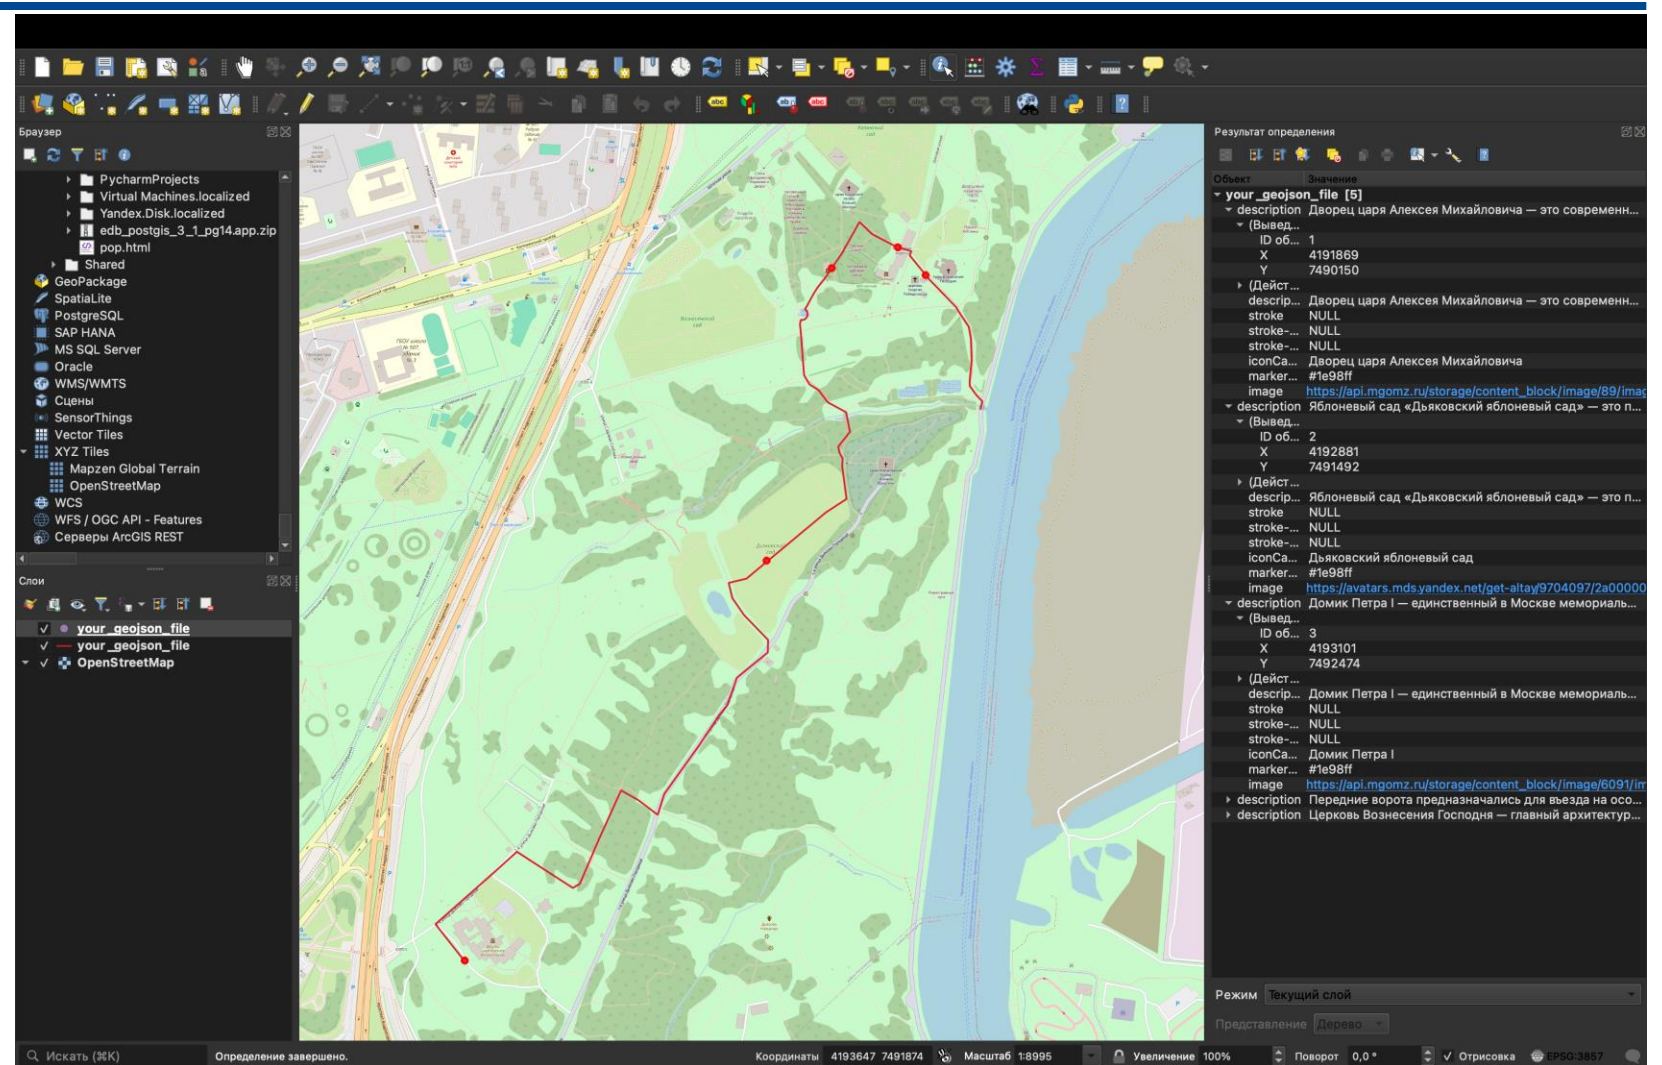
Браузер

PycharmProjects
Virtual Machines.localized
Yandex.Disk.localized
edb_postgis_3_1_pg14.app.zip
pop.html
Shared
GeoPackage
SpatiaLite
PostgreSQL
SAP HANA
MS SQL Server
Oracle
WMS/WMTS
Сцены
SensorThings
Vector Tiles
XYZ Tiles
Mapzen Global Terrain
OpenStreetMap
WCS
WFS / OGC API - Features
Серверы ArcGIS REST

Слои

your_geojson_file
your_geojson_file
OpenStreetMap

Результат определения

| Объект | Значение |
|---|---|
| your_geojson_file [5] | |
| description | Дворец царя Алексея Михайловича — это современн... |
| (Вывед... | |
| ID об... | 1 |
| X | 4191869 |
| Y | 7490150 |
| (Дейст... | |
| descrip... | Дворец царя Алексея Михайловича — это современн... |
| stroke | NULL |
| stroke-... | NULL |
| stroke-... | NULL |
| iconCa... | Дворец царя Алексея Михайловича |
| marker... | #1e98ff |
| image | https://api.mgomz.ru/storage/content_block/image/89/imag |
| description | Яблоневый сад «Дьяковский яблоневый сад» — это п... |
| (Вывед... | |
| ID об... | 2 |
| X | 4192881 |
| Y | 7491492 |
| (Дейст... | |
| descrip... | Яблоневый сад «Дьяковский яблоневый сад» — это п... |
| stroke | NULL |
| stroke-... | NULL |
| stroke-... | NULL |
| iconCa... | Дьяковский яблоневый сад |
| marker... | #1e98ff |
| image | https://avatars.mds.yandex.net/get-altay/9704097/2a00000 |
| description | Домик Петра I — единственный в Москве мемориаль... |
| (Вывед... | |
| ID об... | 3 |
| X | 4193101 |
| Y | 7492474 |
| (Дейст... | |
| descrip... | Домик Петра I — единственный в Москве мемориаль... |
| stroke | NULL |
| stroke-... | NULL |
| stroke-... | NULL |
| iconCa... | Домик Петра I |
| marker... | #1e98ff |
| image | https://api.mgomz.ru/storage/content_block/image/6091/im |
| description | Передние ворота предназначались для въезда на осо... |
| description | Церковь Вознесения Господня — главный архитектур... |

Режим Текущий слой
Представление Дерево

Искать (⌘K) Определение завершено. Координаты 4193647 7491874 Масштаб 1:8995 Увеличение 100% Поворот 0,0 ° Отрисовка EPSG:3857